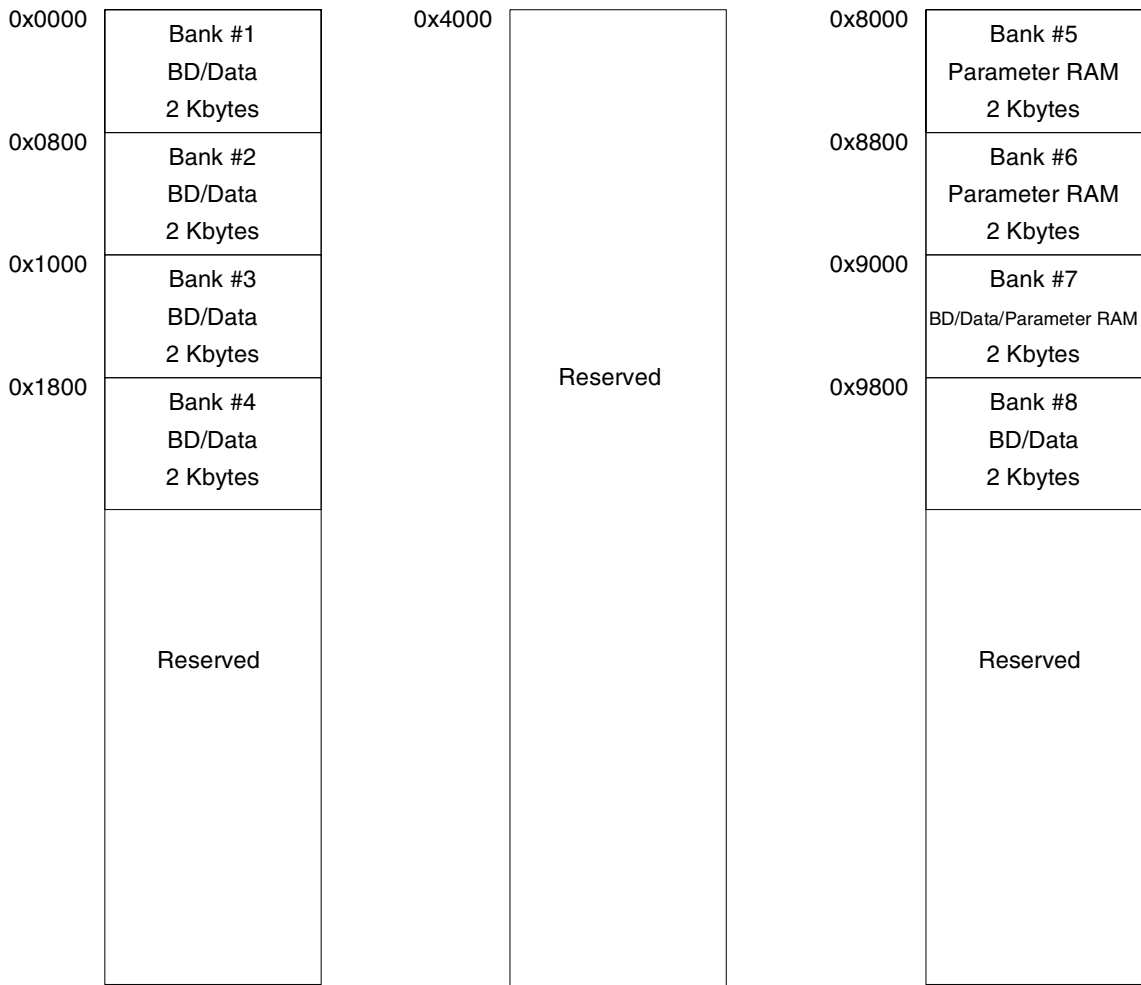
0x0000
Bank #1
BD/Data
2 Kbytes

0x0800
Bank #2
BD/Data
2 Kbytes

0x1000
Bank #3
BD/Data
2 Kbytes

0x1800
Bank #4
BD/Data
2 Kbytes

Reserved

0x4000
Reserved

0x8000
Bank #5
Parameter RAM
2 Kbytes

0x8800
Bank #6
Parameter RAM
2 Kbytes

0x9000
Bank #7
BD/Data/Parameter RAM
2 Kbytes

0x9800
Bank #8
BD/Data
2 Kbytes

Reserved